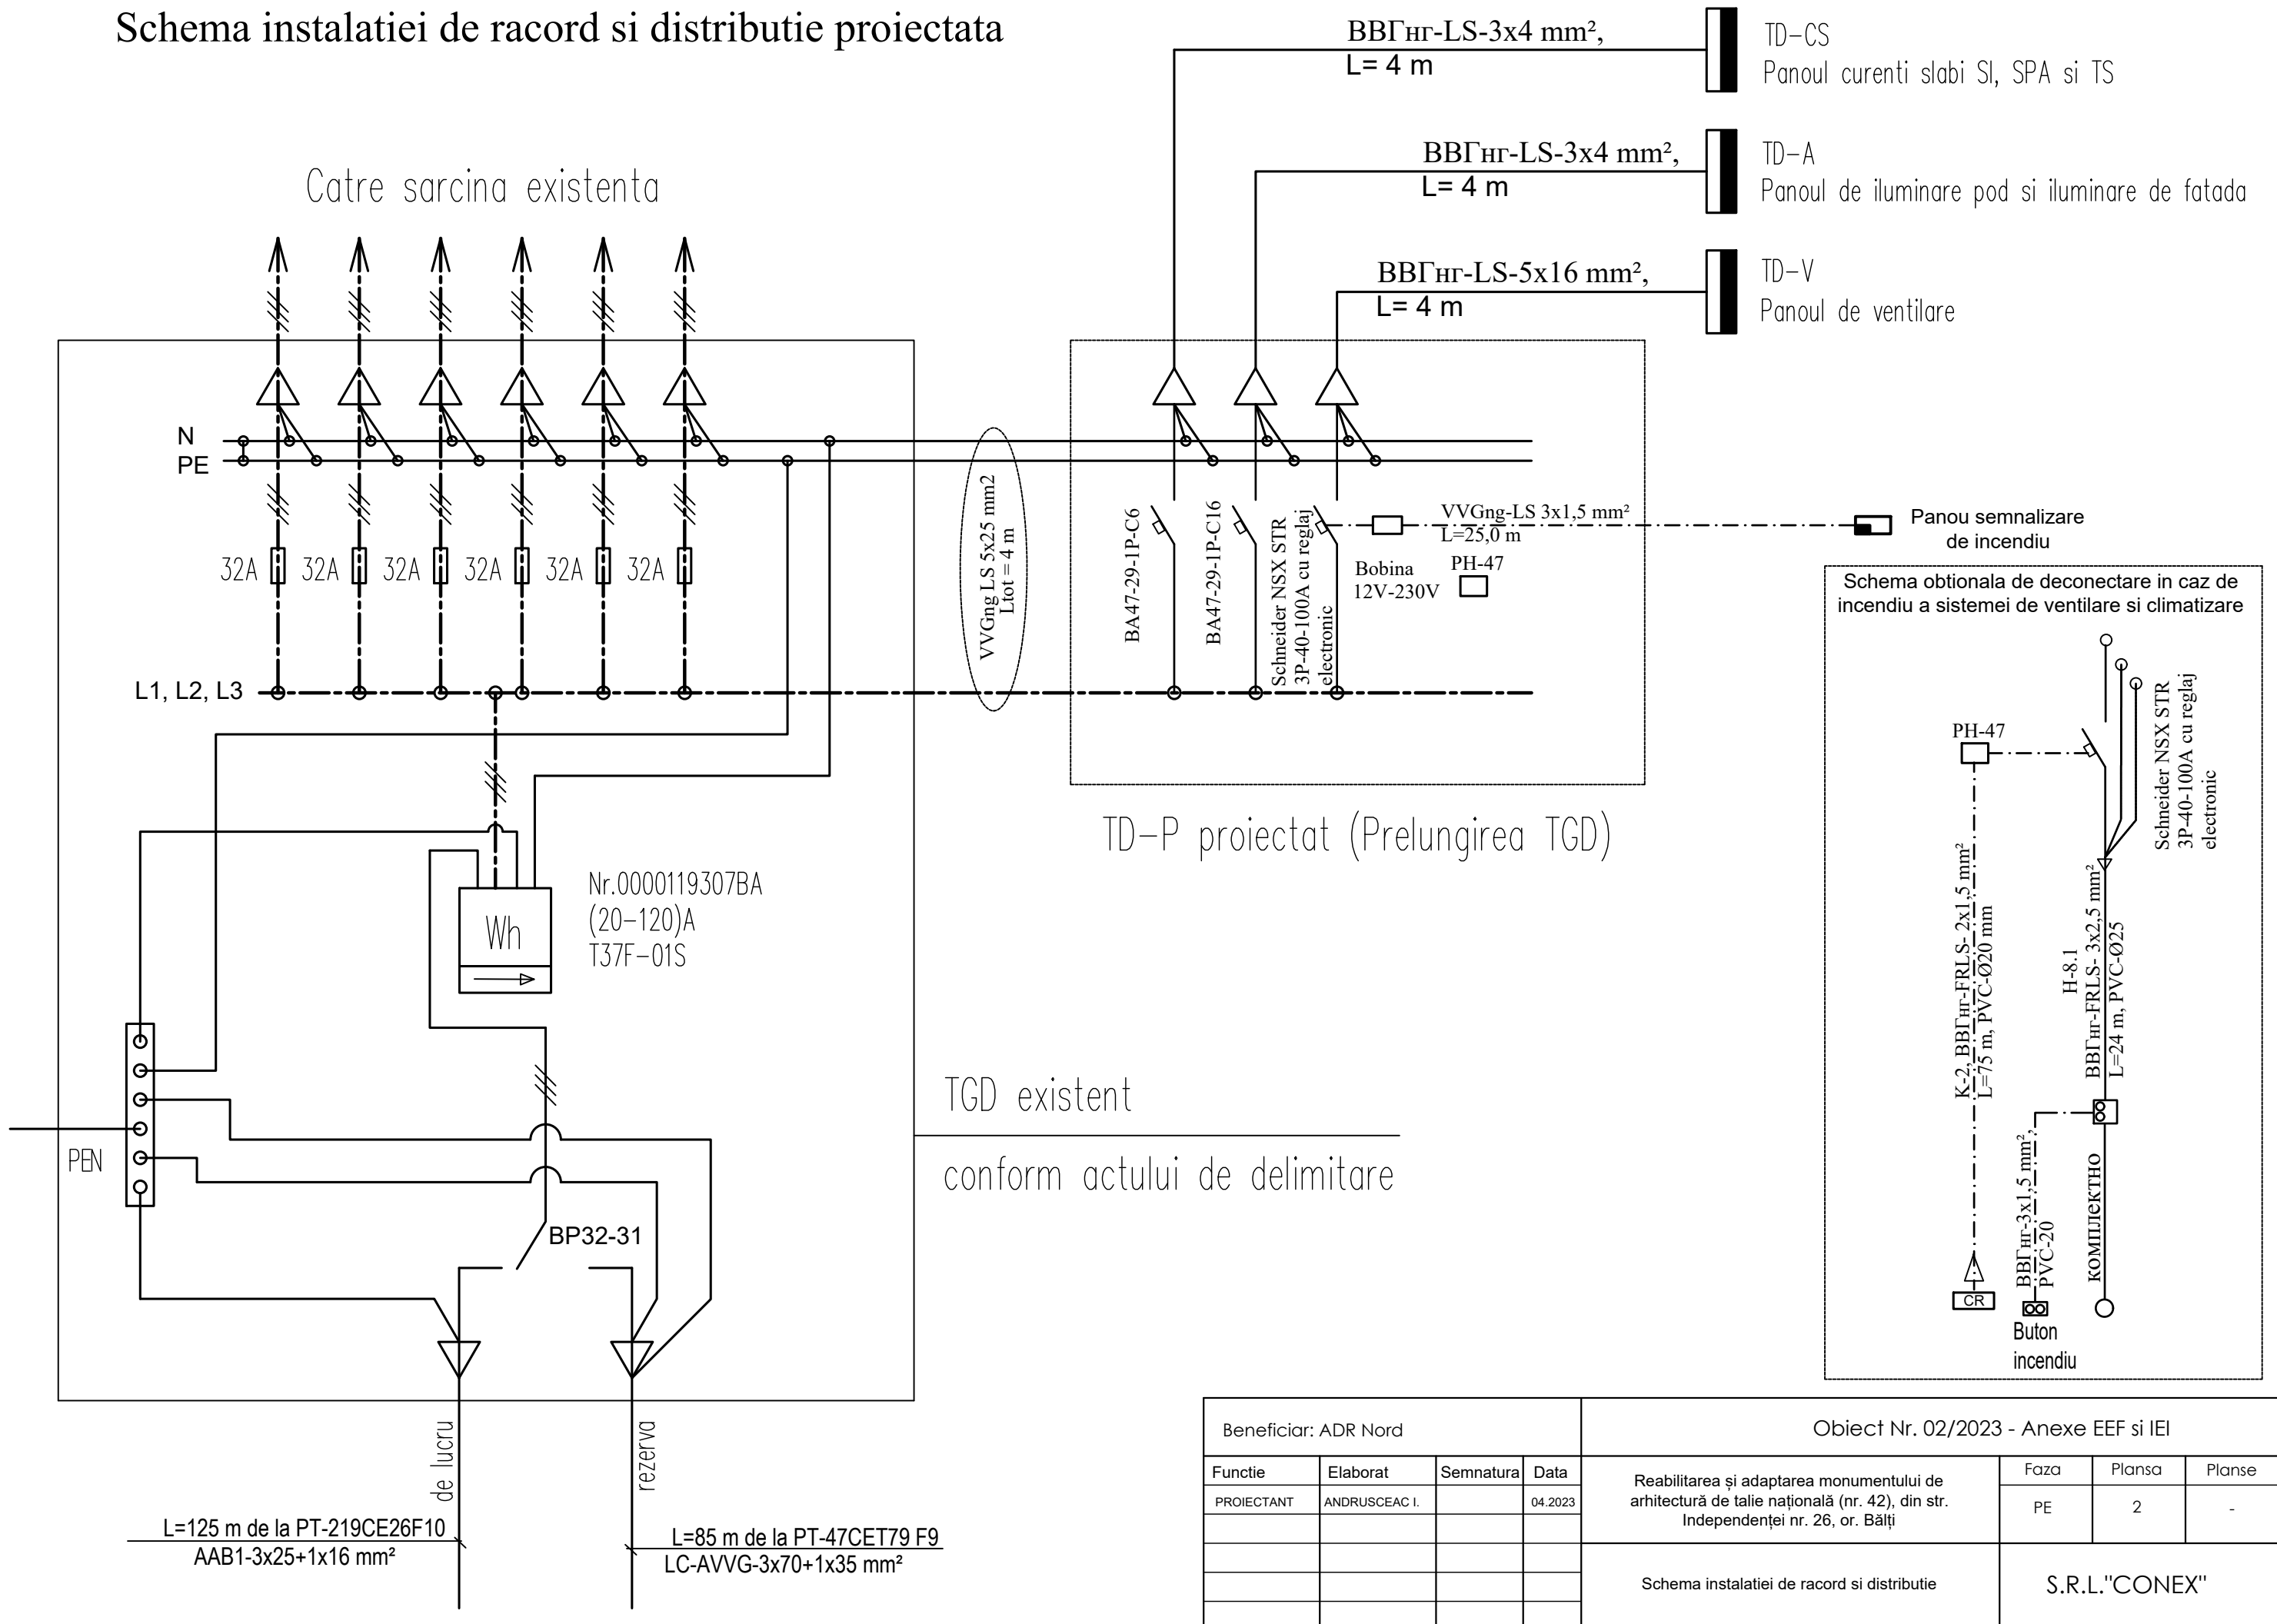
Schema instalatiei de racord si distributie proiectata

ВВГнг-LS-3x4 mm², L= 4 m
TD-CS
Panoul curenti slabi SI, SPA si TS

ВВГнг-LS-3x4 mm², L= 4 m
TD-A
Panoul de iluminare pod si iluminare de fatada

ВВГнг-LS-5x16 mm², L= 4 m
TD-V
Panoul de ventilare

Catre sarcina existenta

N
PE

32A 32A 32A 32A 32A 32A

L1, L2, L3

VVGng LS 5x25 mm2
Ltot = 4 m

BA47-29-1P-C6
BA47-29-1P-C16
Schneider NSX STR 3P-40-100A cu reglaj electronic

VVGng-LS 3x1,5 mm²
L=25,0 m
Bobina 12V-230V
PH-47

Panou semnalizare de incendiu

Schema obtionala de deconectare in caz de incendiu a sistemei de ventilare si climatizare

PH-47
Schneider NSX STR 3P-40-100A cu reglaj electronic
K-2, ВВГнг-FRLS- 2x1,5 mm²
L=75 m, PVC-Ø20 mm
H-8.1
ВВГнг-FRLS- 3x2,5 mm²
L=24 m, PVC-Ø25
ВВГнг-3x1,5 mm²
PVC-20
КОМПЈЕКТНО
CR
Buton incendiu

TD-P proiectat (Prelungirea TGD)

Nr.0000119307BA
(20-120)A
T37F-01S

Wh

TGD existent
conform actului de delimitare

PEN

BP32-31

de lucru
rezerva

L=125 m de la PT-219CE26F10
AAB1-3x25+1x16 mm²

L=85 m de la PT-47CET79 F9
LC-AVVG-3x70+1x35 mm²

| Beneficiar: ADR Nord | | | | Obiect Nr. 02/2023 - Anexe EEF si IEI | | | |
|---|---|---|---|---|---|---|---|
| Functie | Elaborat | Semnatura | Data | Reabilitarea și adaptarea monumentului de arhitectură de talie națională (nr. 42), din str. Independenței nr. 26, or. Bălți | Faza | Plansa | Planse |
| PROIECTANT | ANDRUSCEAC I. | | 04.2023 | | PE | 2 | - |
| | | | | Schema instalatiei de racord si distributie | S.R.L."CONEX" | | |